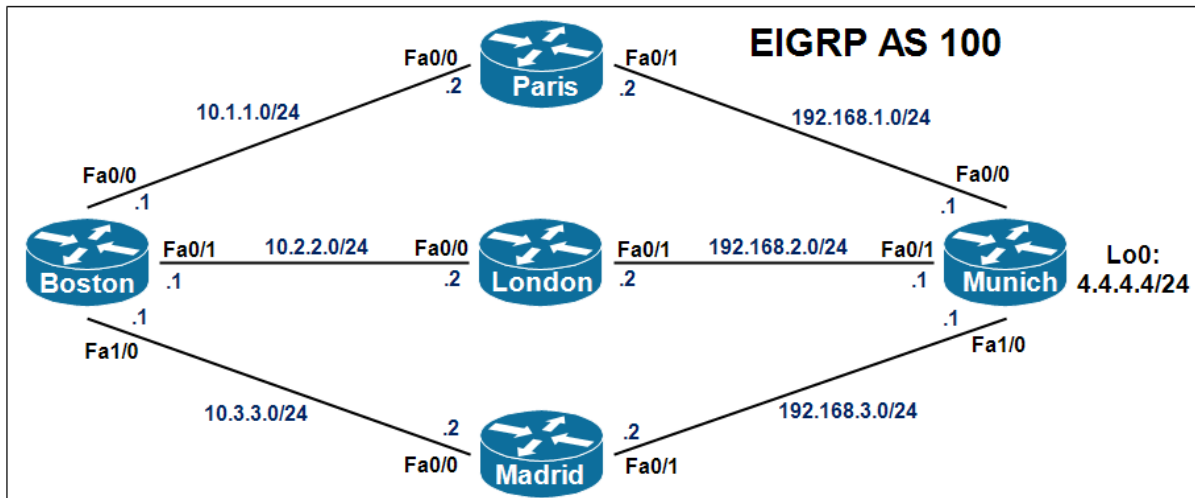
EIGRP AS 100

Fa0/0
.2
Paris
Fa0/1
.2

10.1.1.0/24

192.168.1.0/24

Fa0/0
.1

Fa0/0
.1

Boston
Fa0/1
.1
10.2.2.0/24
Fa0/0
.2
London
Fa0/1
.2
192.168.2.0/24
Fa0/1
.1
Munich
Lo0:
4.4.4.4/24

.1
Fa1/0

.1
Fa1/0

10.3.3.0/24

192.168.3.0/24

.2
Fa0/0
Madrid
.2
Fa0/1